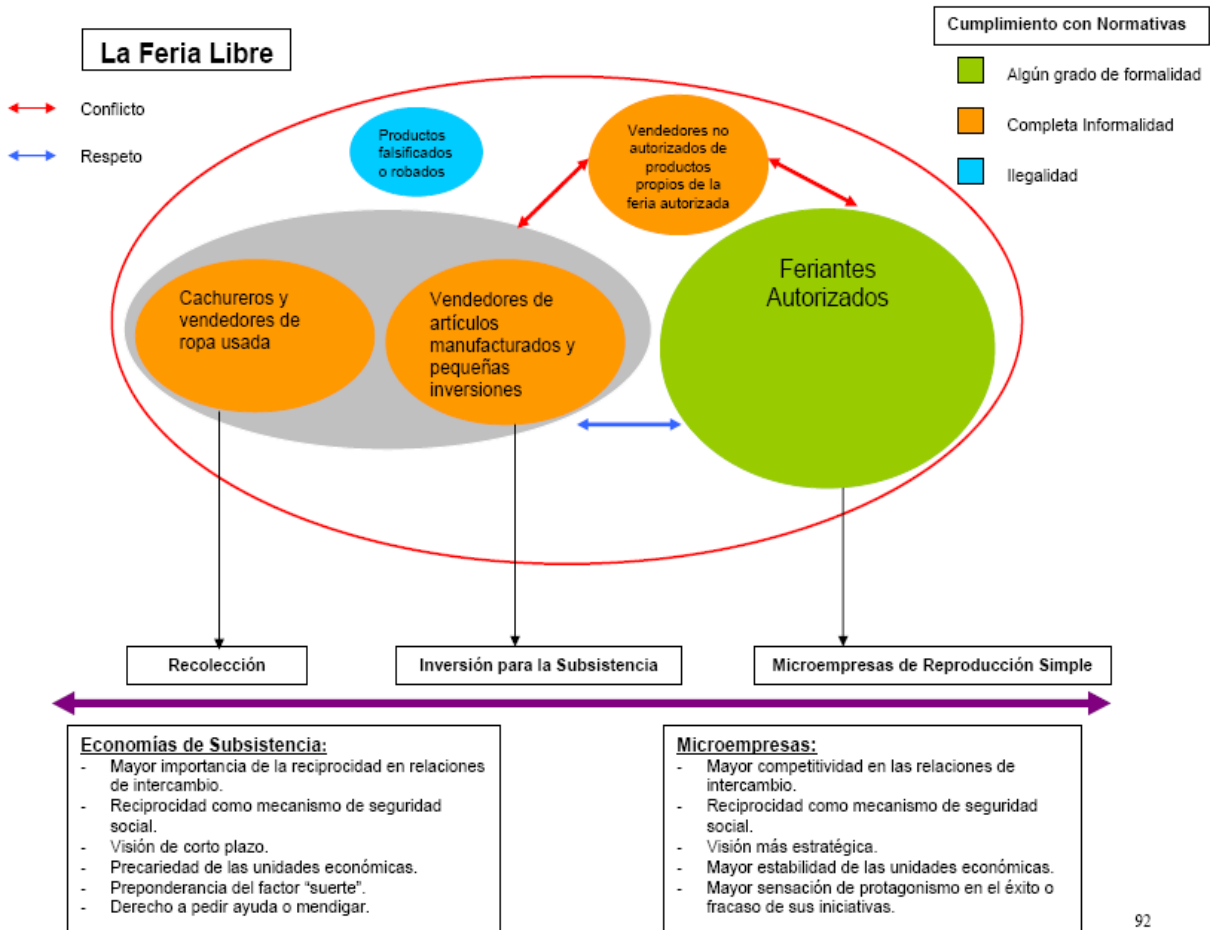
La Feria Libre

Conflicto

Respeto

Cumplimiento con Normativas

Algún grado de formalidad

Completa Informalidad

Ilegalidad

Productos falsificados o robados

Vendedores no autorizados de productos propios de la feria autorizada

Cachureros y vendedores de ropa usada

Vendedores de artículos manufacturados y pequeñas inversiones

Feriantes Autorizados

Recolección

Inversión para la Subsistencia

Microempresas de Reproducción Simple

Economías de Subsistencia:
- Mayor importancia de la reciprocidad en relaciones de intercambio.
- Reciprocidad como mecanismo de seguridad social.
- Visión de corto plazo.
- Precariedad de las unidades económicas.
- Preponderancia del factor "suerte".
- Derecho a pedir ayuda o mendigar.

Microempresas:
- Mayor competitividad en las relaciones de intercambio.
- Reciprocidad como mecanismo de seguridad social.
- Visión más estratégica.
- Mayor estabilidad de las unidades económicas.
- Mayor sensación de protagonismo en el éxito o fracaso de sus iniciativas.

92